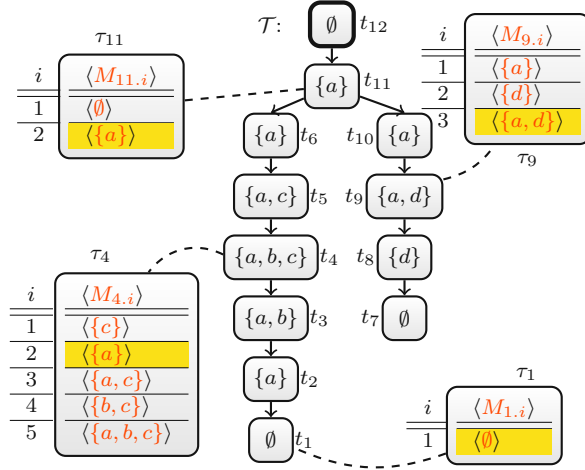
$\mathcal{T}$: $\emptyset$ $t_{12}$

$\{a\}$ $t_{11}$

$\{a\}$ $t_6$

$t_{10}$ $\{a\}$

$\{a,c\}$ $t_5$

$t_9$ $\{a,d\}$

$\{a,b,c\}$ $t_4$

$t_8$ $\{d\}$

$\{a,b\}$ $t_3$

$t_7$ $\emptyset$

$\{a\}$ $t_2$

$\emptyset$ $t_1$

$\tau_{11}$

| $i$ | $\langle M_{11.i}\rangle$ |
|---|---|
| 1 | $\langle\emptyset\rangle$ |
| 2 | $\langle\{a\}\rangle$ |

$\tau_9$

| $i$ | $\langle M_{9.i}\rangle$ |
|---|---|
| 1 | $\langle\{a\}\rangle$ |
| 2 | $\langle\{d\}\rangle$ |
| 3 | $\langle\{a,d\}\rangle$ |

$\tau_4$

| $i$ | $\langle M_{4.i}\rangle$ |
|---|---|
| 1 | $\langle\{c\}\rangle$ |
| 2 | $\langle\{a\}\rangle$ |
| 3 | $\langle\{a,c\}\rangle$ |
| 4 | $\langle\{b,c\}\rangle$ |
| 5 | $\langle\{a,b,c\}\rangle$ |

$\tau_1$

| $i$ | $\langle M_{1.i}\rangle$ |
|---|---|
| 1 | $\langle\emptyset\rangle$ |